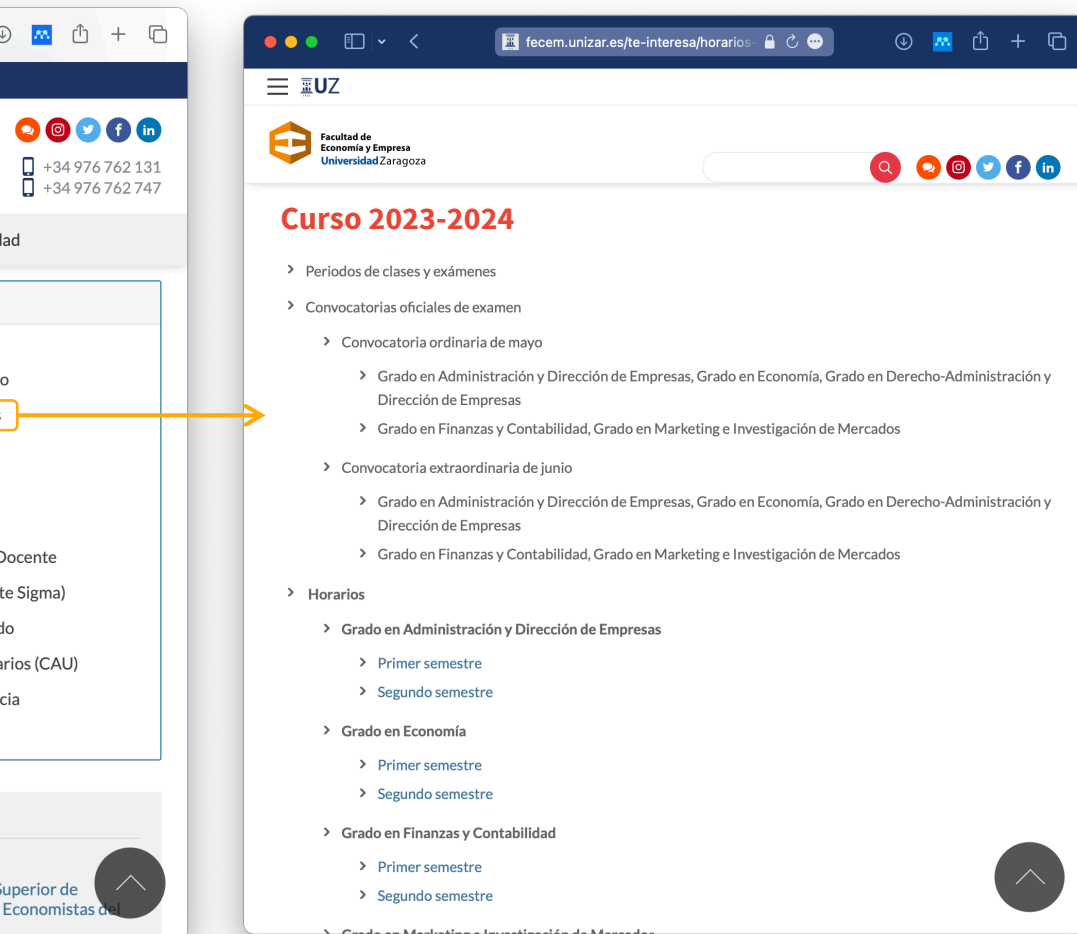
+34 976 762 131
+34 976 762 747

lad

o

s

Docente

te Sigma)

do

arios (CAU)

cia

Superior de
Economistas del

fecem.unizar.es/te-interesa/horarios

UZ

Facultad de
Economía y Empresa
Universidad Zaragoza

Curso 2023-2024

Periodos de clases y exámenes

Convocatorias oficiales de examen

Convocatoria ordinaria de mayo

Grado en Administración y Dirección de Empresas, Grado en Economía, Grado en Derecho-Administración y Dirección de Empresas

Grado en Finanzas y Contabilidad, Grado en Marketing e Investigación de Mercados

Convocatoria extraordinaria de junio

Grado en Administración y Dirección de Empresas, Grado en Economía, Grado en Derecho-Administración y Dirección de Empresas

Grado en Finanzas y Contabilidad, Grado en Marketing e Investigación de Mercados

Horarios

Grado en Administración y Dirección de Empresas

Primer semestre

Segundo semestre

Grado en Economía

Primer semestre

Segundo semestre

Grado en Finanzas y Contabilidad

Primer semestre

Segundo semestre

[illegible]